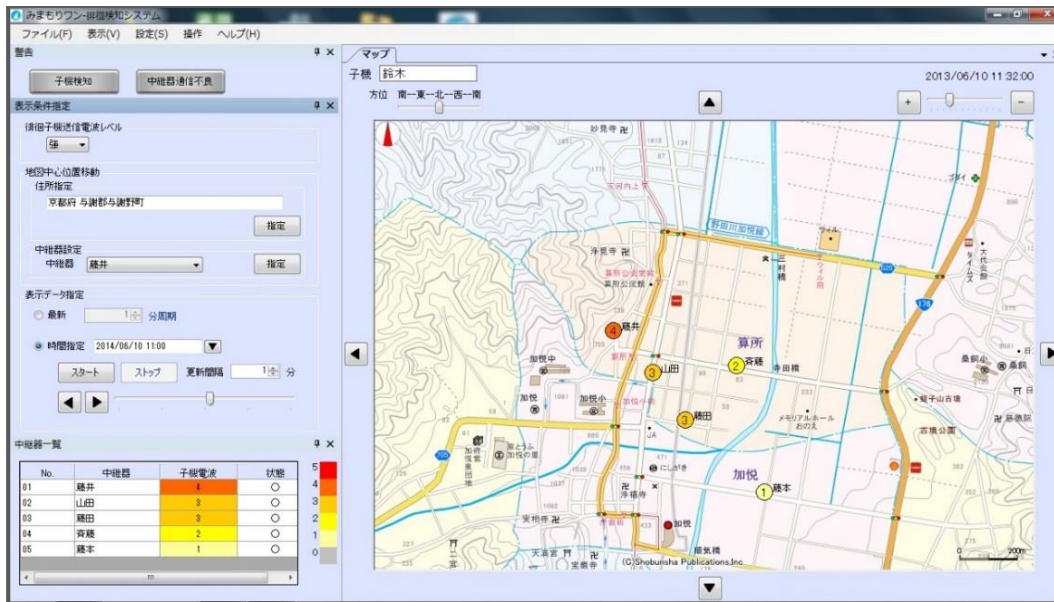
みまもりワン-徘徊検知システム

ファイル(F) 表示(V) 設定(S) 操作 ヘルプ(H)

警告

子機検知　中継器通信不良

表示条件指定

徘徊子機送信電波レベル

強

地図中心位置移動

住所指定

京都府 与謝郡与謝野町

指定

中継器設定

中継器 藤井

指定

表示データ指定

最新 1 分周期

時間指定 2014/06/10 11:00

スタート　ストップ　更新間隔 1 分

中継器一覧

| No. | 中継器 | 子機電波 | 状態 |
|---|---|---|---|
| 01 | 藤井 | 4 | ○ |
| 02 | 山田 | 3 | ○ |
| 03 | 藤田 | 3 | ○ |
| 04 | 斉藤 | 2 | ○ |
| 05 | 藤本 | 1 | ○ |

5 4 3 2 1 0

マップ

子機 鈴木

方位 南—東—北—西—南

2013/06/10 11:32:00

野田川加悦線

算所

加悦

4 藤井

3 山田

2 斉藤

3 藤田

1 藤本

寺田橋

メモリアルホール おのえ

古墳公園

加悦小

にしがき

浄福寺

実相寺

天満宮

宝蔵寺

加悦

(C)Shobunsha Publications,Inc.

200m